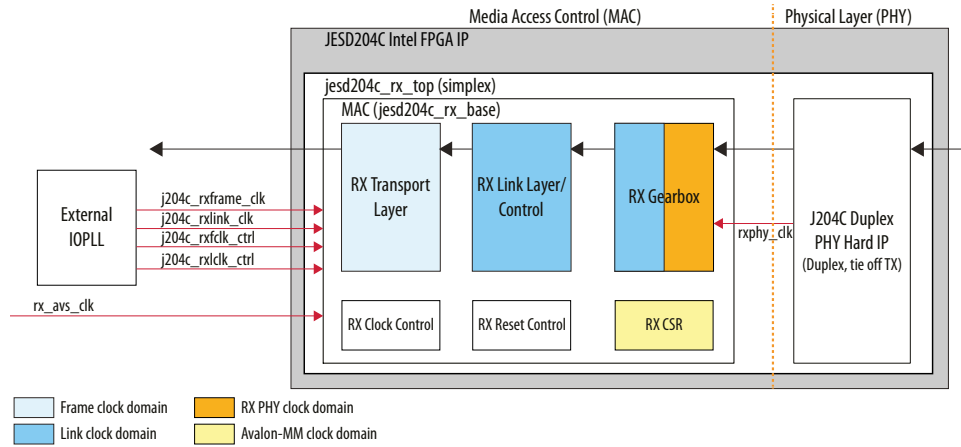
Media Access Control (MAC)
Physical Layer (PHY)
JESD204C Intel FPGA IP
jesd204c_rx_top (simplex)
MAC (jesd204c_rx_base)
External IOPLL
j204c_rxframe_clk
j204c_rxlink_clk
j204c_rxfclk_ctrl
j204c_rxlclk_ctrl
rx_avs_clk
RX Transport Layer
RX Link Layer/ Control
RX Gearbox
rxphy_clk
J204C Duplex PHY Hard IP
(Duplex, tie off TX)
RX Clock Control
RX Reset Control
RX CSR
Frame clock domain
RX PHY clock domain
Link clock domain
Avalon-MM clock domain